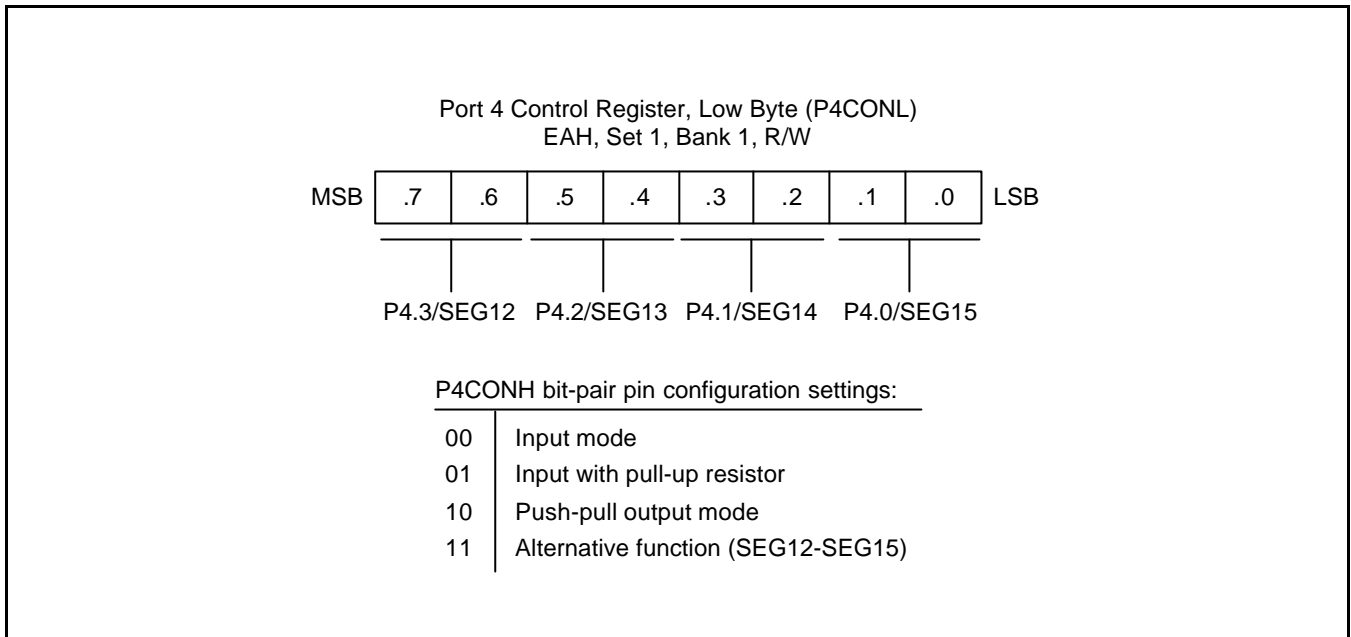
Port 4 Control Register, Low Byte (P4CONL)
EAH, Set 1, Bank 1, R/W

| MSB | .7 | .6 | .5 | .4 | .3 | .2 | .1 | .0 | LSB |
|---|---|---|---|---|---|---|---|---|---|

P4.3/SEG12 P4.2/SEG13 P4.1/SEG14 P4.0/SEG15

P4CONH bit-pair pin configuration settings:

| | |
|---|---|
| 00 | Input mode |
| 01 | Input with pull-up resistor |
| 10 | Push-pull output mode |
| 11 | Alternative function (SEG12-SEG15) |